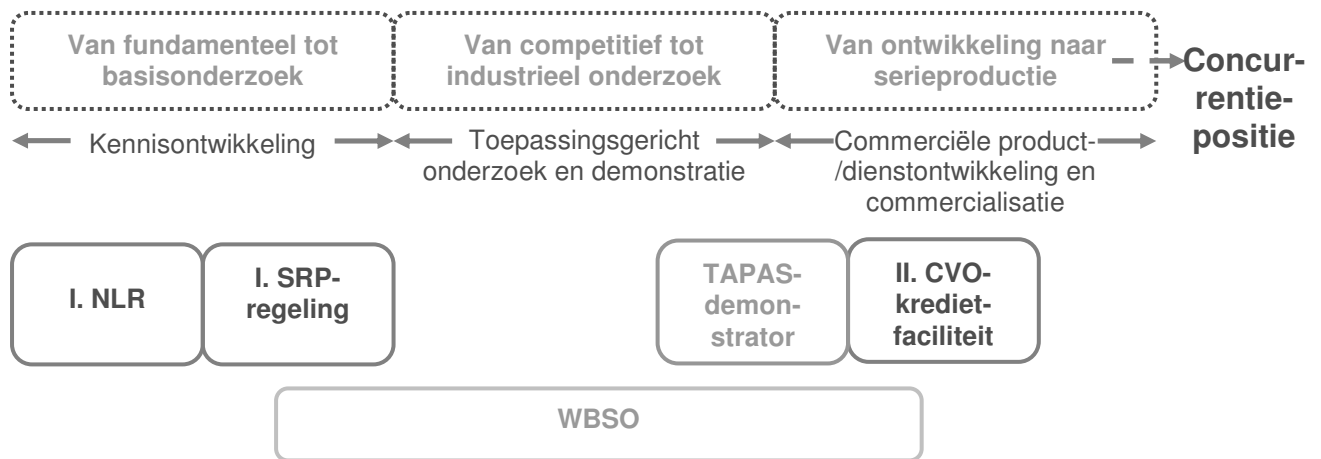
Van fundamenteel tot basisonderzoek

Van competitief tot industrieel onderzoek

Van ontwikkeling naar serieproductie

Concurrentiepositie

Kennisontwikkeling

Toepassingsgericht onderzoek en demonstratie

Commerciële product-/dienstontwikkeling en commercialisatie

I. NLR

I. SRP-regeling

TAPAS-demonstrator

II. CVO-kredietfaciliteit

WBSO